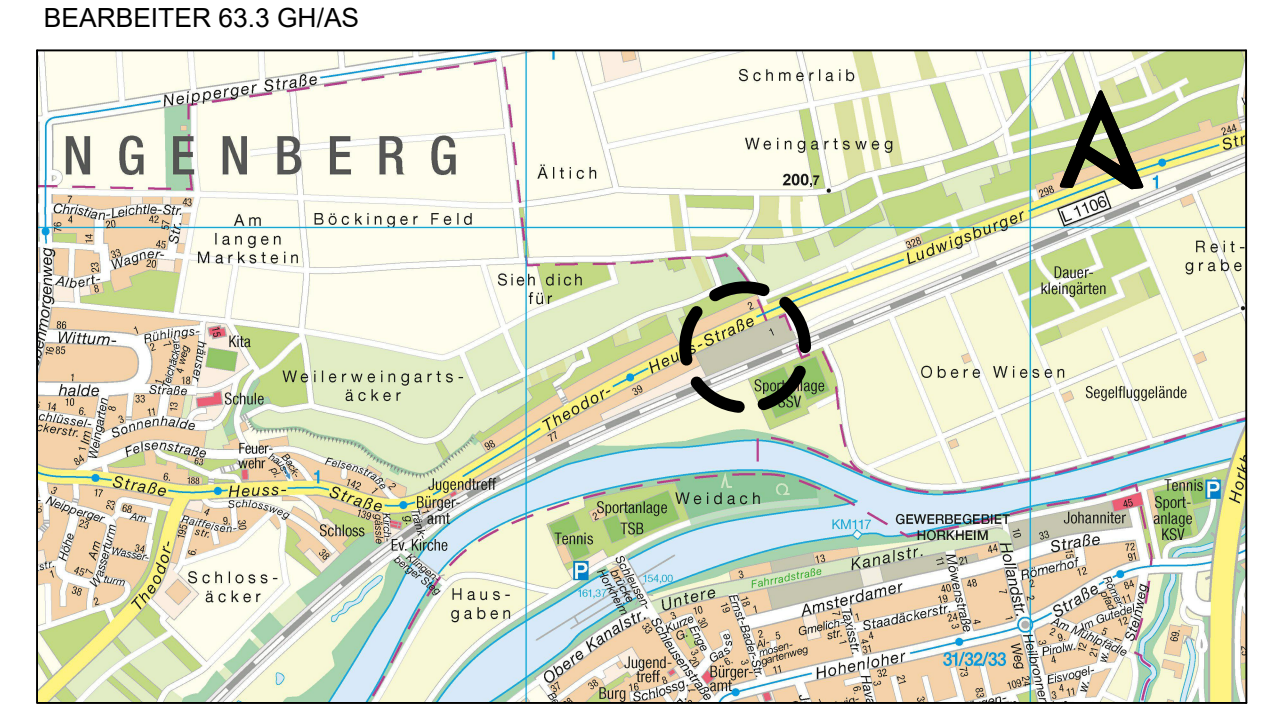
BEARBEITER 63.3 GH/AS

Neipperger Straße
NGENBERG
Christian-Leichtle-Str.
Am langen Markstein
Böckinger Feld
Ältich
Schmerlaib
Weingartsweg
200,7
Sieh dich für
Ludwigsburger Straße
L 1106
Reitgraben
Dauerkleingärten
Wagner-
Albert-
Wittum-
halde
Rühlings-
Kita
Schule
Sonnenhalde
Weilerweingartsäcker
Theodor-Heuss-Straße
Sportanlage SSV
Obere Wiesen
Segelfluggelände
Felsenstraße
Feuerwehr
Heuss-Straße
Jugendtreff
Bürgeramt
Schloss
Ev. Kirche
Schlossweg
Raiffeisenstr.
Weidach
Sportanlage TSB
Tennis
KM 117
GEWERBEGEBIET HORKHEIM
Johanniter
Tennis Sportanlage KSV
Schlossäcker
Theodor-
Hausgaben
Kanalstr.
Fahrradstraße
Amsterdamer
Untere
Obere Kanalstr.
Schleusenstraße
Jugendtreff
Bürgeramt
Burg
Schlossg.
Hohenloher
Hollandstr.
Heilbronner Weg
31/32/33
Römerhof
Straße
Staadäckerstr.
161,37
154,00